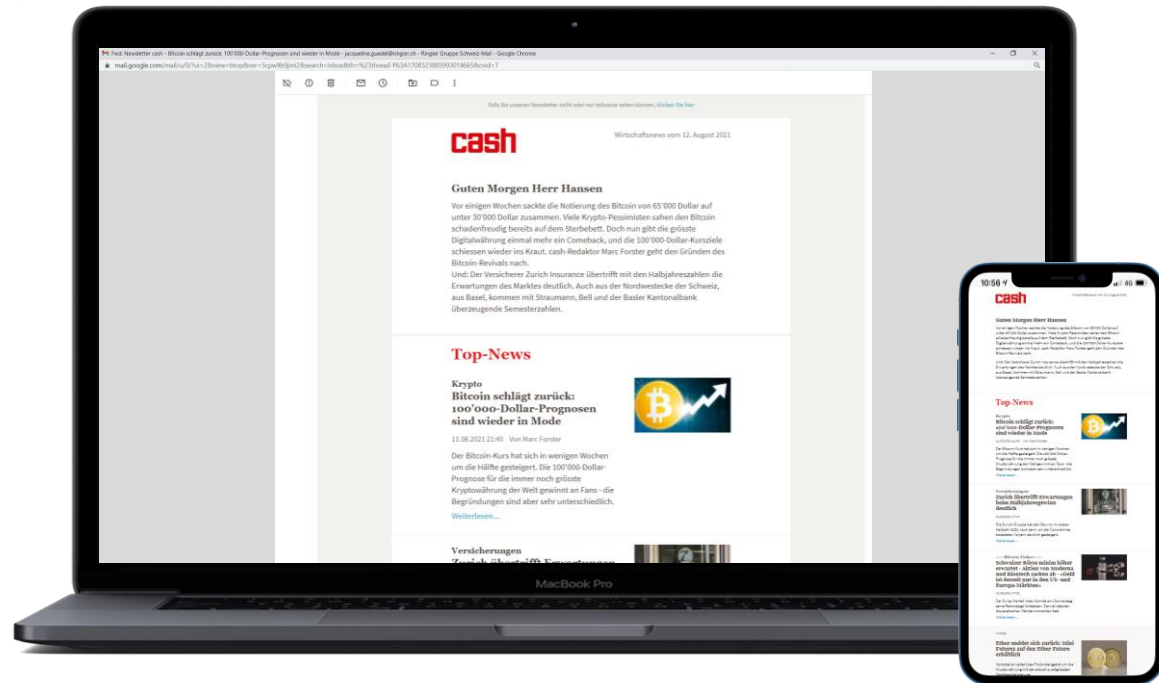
Fwd: Newsletter cash - Bitcoin schlägt zurück: 100'000-Dollar-Prognosen sind wieder in Mode - jacqueline.guedel@ringier.ch - Ringier Gruppe Schweiz Mail - Google Chrome

mail.google.com/mail/u/0/?ui=2&view=btop&ver=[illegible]

Falls Sie unseren Newsletter nicht oder nur teilweise sehen können, klicken Sie hier

cash

Wirtschaftsnews vom 12. August 2021

Guten Morgen Herr Hansen

Vor einigen Wochen sackte die Notierung des Bitcoin von 65'000 Dollar auf unter 30'000 Dollar zusammen. Viele Krypto-Pessimisten sahen den Bitcoin schadenfreudig bereits auf dem Sterbebett. Doch nun gibt die grösste Digitalwährung einmal mehr ein Comeback, und die 100'000-Dollar-Kursziele schiessen wieder ins Kraut. cash-Redaktor Marc Forster geht den Gründen des Bitcoin-Revivals nach.
Und: Der Versicherer Zurich Insurance übertrifft mit den Halbjahreszahlen die Erwartungen des Marktes deutlich. Auch aus der Nordwestecke der Schweiz, aus Basel, kommen mit Straumann, Bell und der Basler Kantonalbank überzeugende Semesterzahlen.

Top-News

Krypto
Bitcoin schlägt zurück: 100'000-Dollar-Prognosen sind wieder in Mode

11.08.2021 21:40 Von Marc Forster

Der Bitcoin-Kurs hat sich in wenigen Wochen um die Hälfte gesteigert. Die 100'000-Dollar-Prognose für die immer noch grösste Kryptowährung der Welt gewinnt an Fans - die Begründungen sind aber sehr unterschiedlich.

Weiterlesen...

Versicherungen
Zurich übertrifft Erwartungen

MacBook Pro

10:56 4G

cash

Guten Morgen Herr Hansen

Top-News

Bitcoin schlägt zurück: 100'000-Dollar-Prognosen sind wieder in Mode

Zurich übertrifft Erwartungen beim Halbjahresgewinn deutlich

Schweizer Börse massiv höher erwartet - Aktien von Moderna und Biontech sacken ab - «Geld ist derzeit nur in den US- und Europa-Märkten»

Ether meldet sich zurück: Erste Futures auf den Ether Future erhältlich